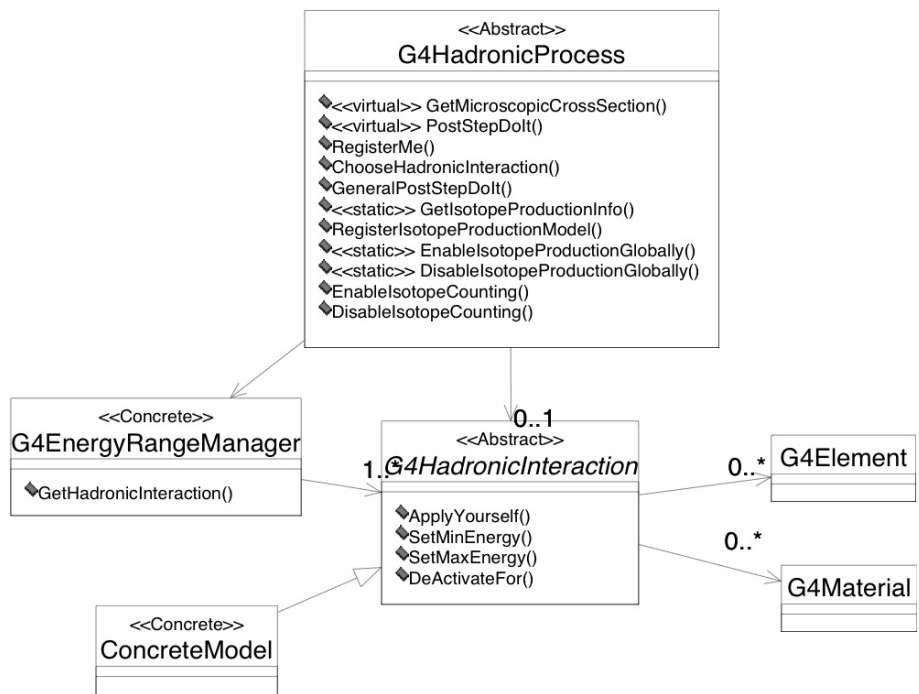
<<Abstract>>
G4HadronicProcess

<<virtual>> GetMicroscopicCrossSection()
<<virtual>> PostStepDoIt()
RegisterMe()
ChooseHadronicInteraction()
GeneralPostStepDoIt()
<<static>> GetIsotopeProductionInfo()
RegisterIsotopeProductionModel()
<<static>> EnableIsotopeProductionGlobally()
<<static>> DisableIsotopeProductionGlobally()
EnableIsotopeCounting()
DisableIsotopeCounting()

<<Concrete>>
G4EnergyRangeManager

GetHadronicInteraction()

0..1
<<Abstract>>
1..* G4HadronicInteraction

ApplyYourself()
SetMinEnergy()
SetMaxEnergy()
DeActivateFor()

0..*
G4Element

0..*
G4Material

<<Concrete>>
ConcreteModel